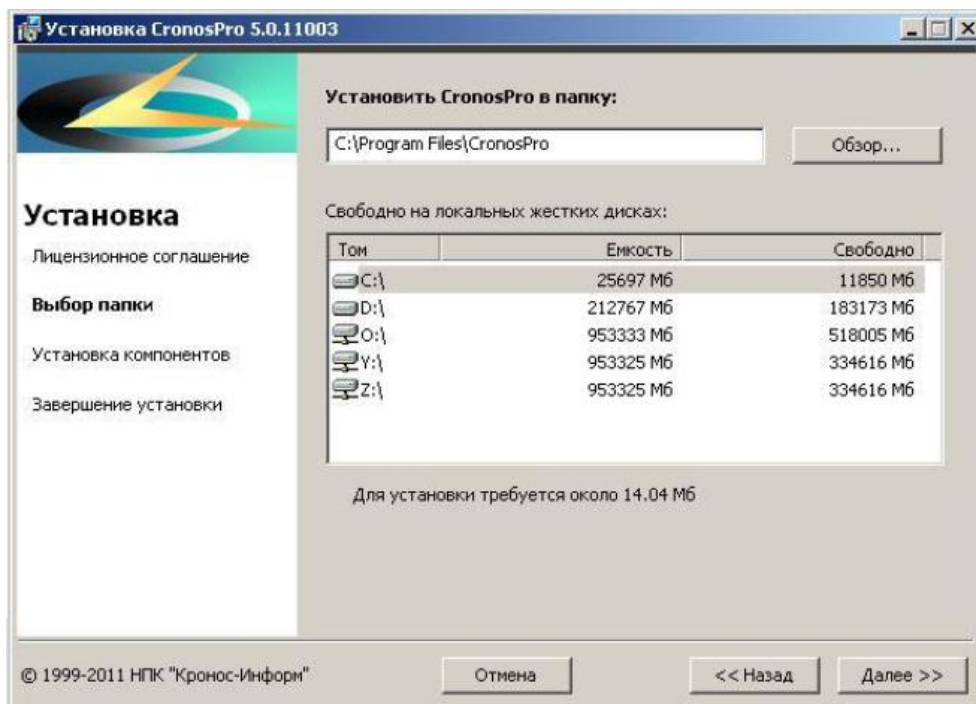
Установка CronosPro 5.0.11003

Установка

Лицензионное соглашение

Выбор папки

Установка компонентов

Завершение установки

Установить CronosPro в папку:

C:\Program Files\CronosPro

Обзор...

Свободно на локальных жестких дисках:

| Том | Емкость | Свободно |
|---|---|---|
| C:\ | 25697 Мб | 11850 Мб |
| D:\ | 212767 Мб | 183173 Мб |
| O:\ | 953333 Мб | 518005 Мб |
| Y:\ | 953325 Мб | 334616 Мб |
| Z:\ | 953325 Мб | 334616 Мб |

Для установки требуется около 14.04 Мб

© 1999-2011 НПК "Кронос-Информ"

Отмена

<< Назад

Далее >>